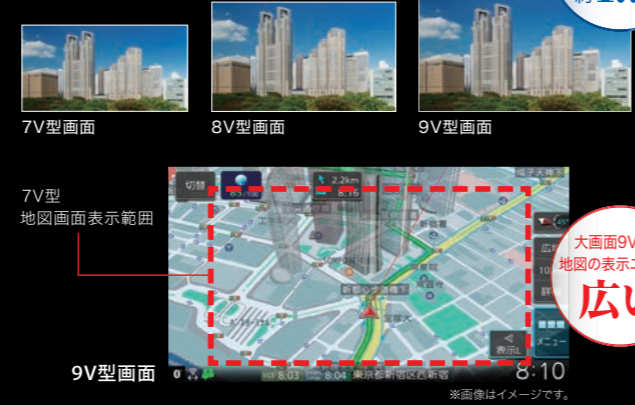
7V型画面

8V型画面

9V型画面

7V型
地図画面表示範囲

切替

2.2km

8:16

新都心歩道橋下

表示

メニュー

8:03

8:04

東京都新宿区西新宿

8:10

9V型画面

大画面9V
地図の表示エ
広い

※画像はイメージです。